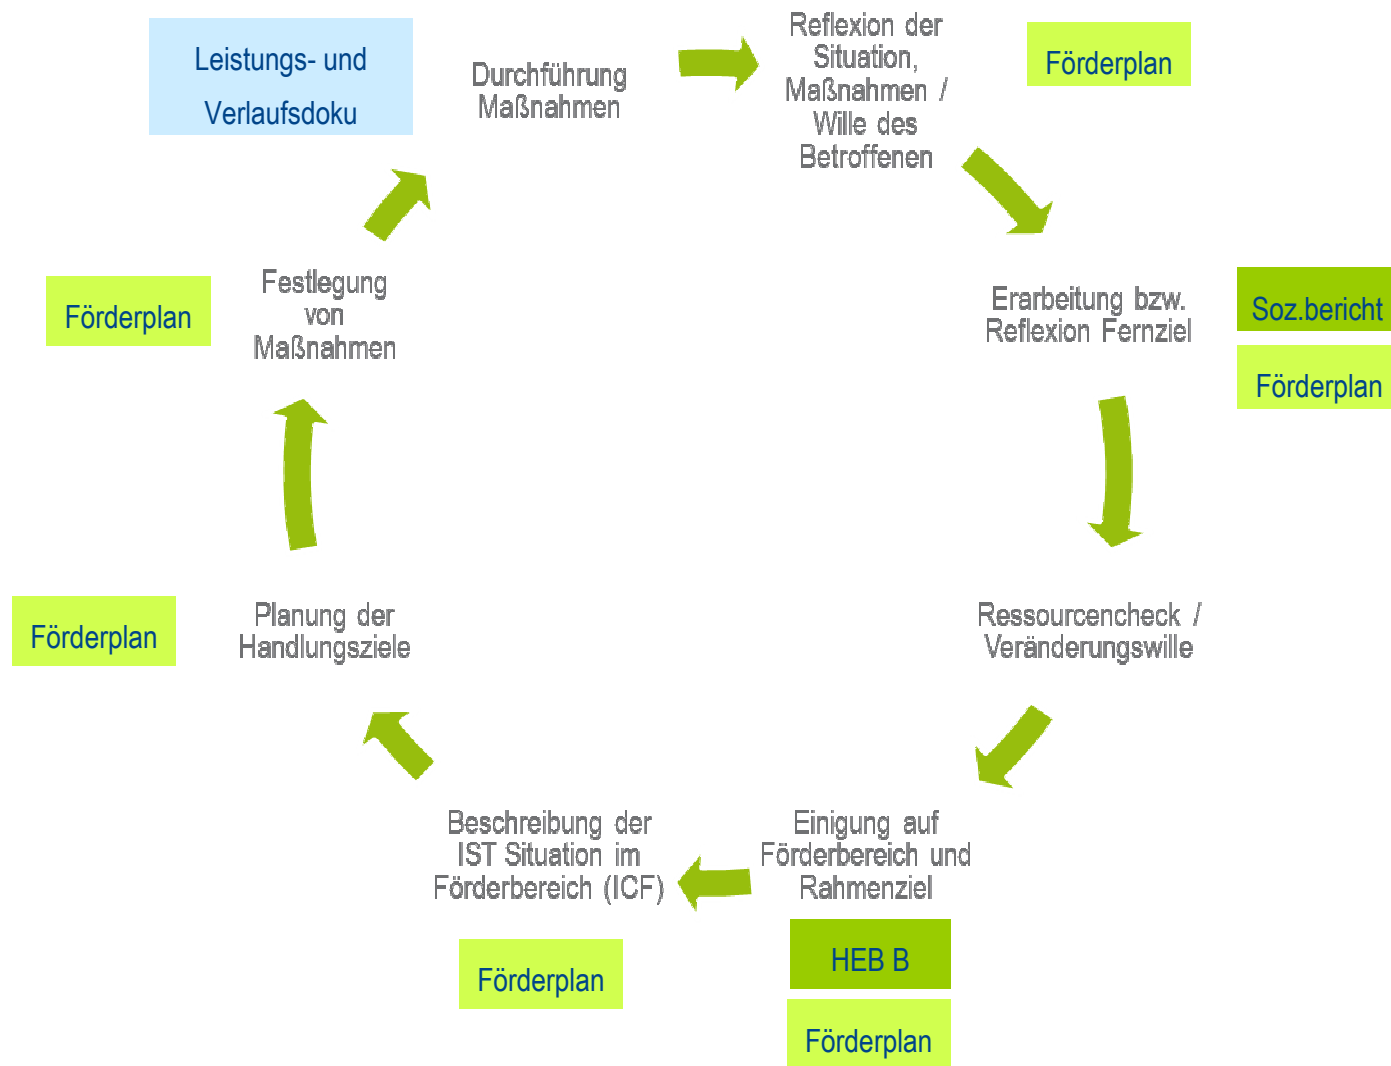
Leistungs- und Verlaufsdoku

Durchführung Maßnahmen

Reflexion der Situation, Maßnahmen / Wille des Betroffenen

Förderplan

Erarbeitung bzw. Reflexion Fernziel

Soz.bericht

Förderplan

Ressourcencheck / Veränderungswille

Einigung auf Förderbereich und Rahmenziel

HEB B

Förderplan

Beschreibung der IST Situation im Förderbereich (ICF)

Förderplan

Planung der Handlungsziele

Förderplan

Festlegung von Maßnahmen

Förderplan